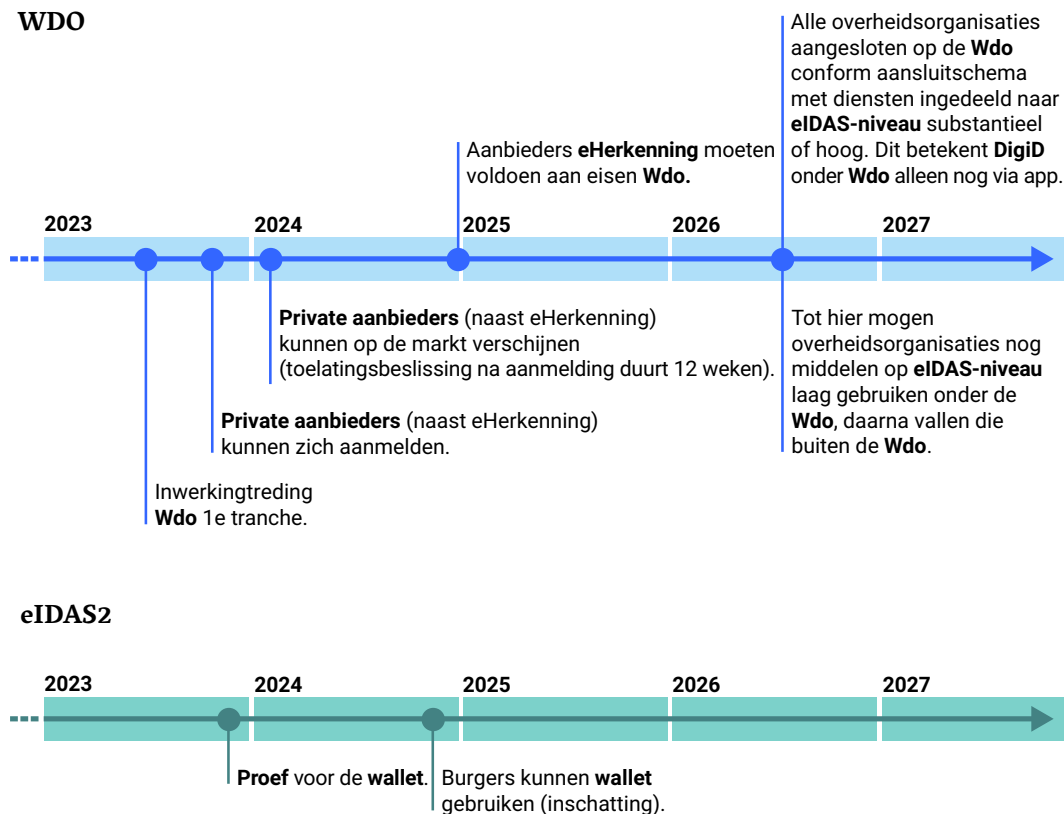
WDO

Alle overheidsorganisaties aangesloten op de **Wdo** conform aansluitschema met diensten ingedeeld naar **eIDAS-niveau** substantieel of hoog. Dit betekent **DigiD** onder **Wdo** alleen nog via app.

Aanbieders **eHerkenning** moeten voldoen aan eisen **Wdo.**

2023
2024
2025
2026
2027

**Private aanbieders** (naast eHerkenning) kunnen op de markt verschijnen (toelatingsbeslissing na aanmelding duurt 12 weken).

Tot hier mogen overheidsorganisaties nog middelen op **eIDAS-niveau** laag gebruiken onder de **Wdo**, daarna vallen die buiten de **Wdo**.

**Private aanbieders** (naast eHerkenning) kunnen zich aanmelden.

Inwerkingtreding **Wdo** 1e tranche.

eIDAS2

2023
2024
2025
2026
2027

**Proef** voor de **wallet**.

Burgers kunnen **wallet** gebruiken (inschatting).